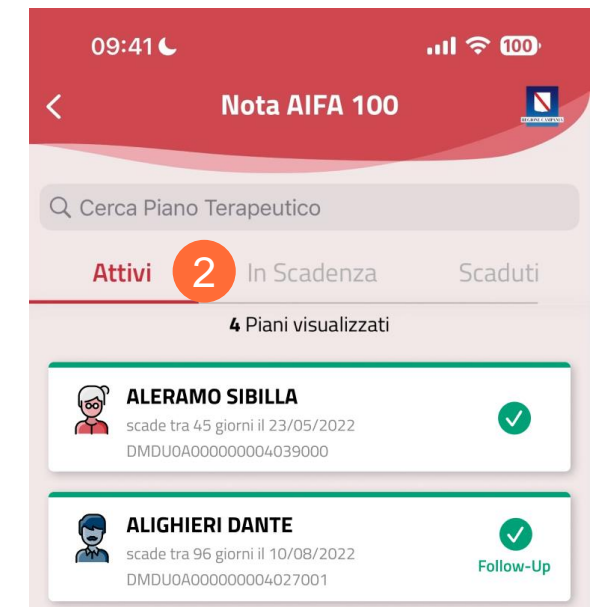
09:41

100

Nota AIFA 100

REGIONE CAMPANIA

Cerca Piano Terapeutico

Attivi

2

In Scadenza

Scaduti

4 Piani visualizzati

ALERAMO SIBILLA

scade tra 45 giorni il 23/05/2022

DMDU0A000000004039000

ALIGHIERI DANTE

scade tra 96 giorni il 10/08/2022

DMDU0A000000004027001

Follow-Up